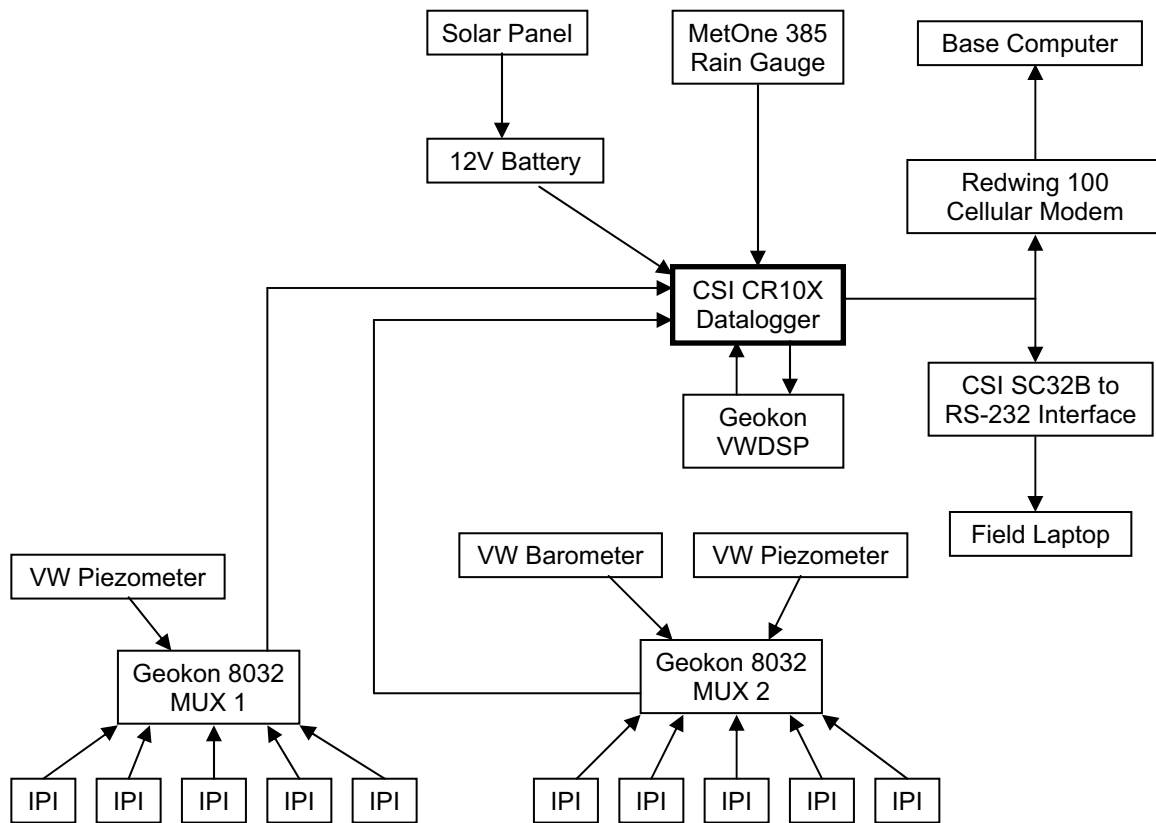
Solar Panel

MetOne 385 Rain Gauge

Base Computer

12V Battery

Redwing 100 Cellular Modem

CSI CR10X Datalogger

CSI SC32B to RS-232 Interface

Geokon VWDSP

Field Laptop

VW Barometer

VW Piezometer

VW Piezometer

Geokon 8032 MUX 1

Geokon 8032 MUX 2

IPI

IPI

IPI

IPI

IPI

IPI

IPI

IPI

IPI

IPI